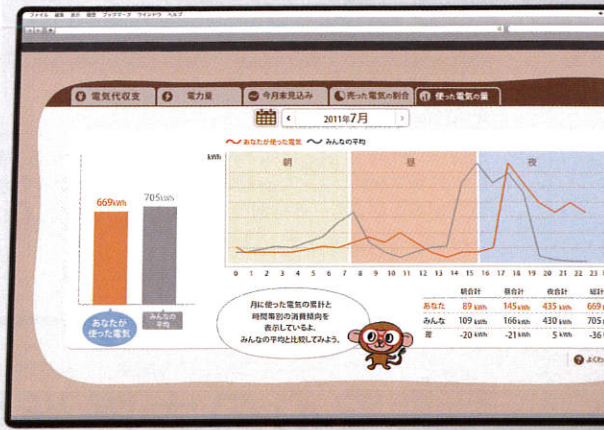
ファイル 編集 表示 履歴 ブックマーク ウィンドウ ヘルプ

電気代収支 | 電力量 | 今月末見込み | 売った電気の割合 | 使った電気の量

2011年7月

あなたが使った電気 みんなの平均

kWh

朝 昼 夜

669kWh 705kWh

あなたが使った電気

みんなの平均

0 1 2 3 4 5 6 7 8 9 10 11 12 13 14 15 16 17 18 19 20 21 22 23

月に使った電気の累計と時間帯別の消費傾向を表示しているよ。みんなの平均と比較してみよう。

| | 朝合計 | 昼合計 | 夜合計 | 総計 |
|---|---|---|---|---|
| あなた | 89 kWh | 145 kWh | 435 kWh | 669 |
| みんな | 109 kWh | 166 kWh | 430 kWh | 705 |
| 差 | -20 kWh | -21 kWh | 5 kWh | -36 |

よくわ